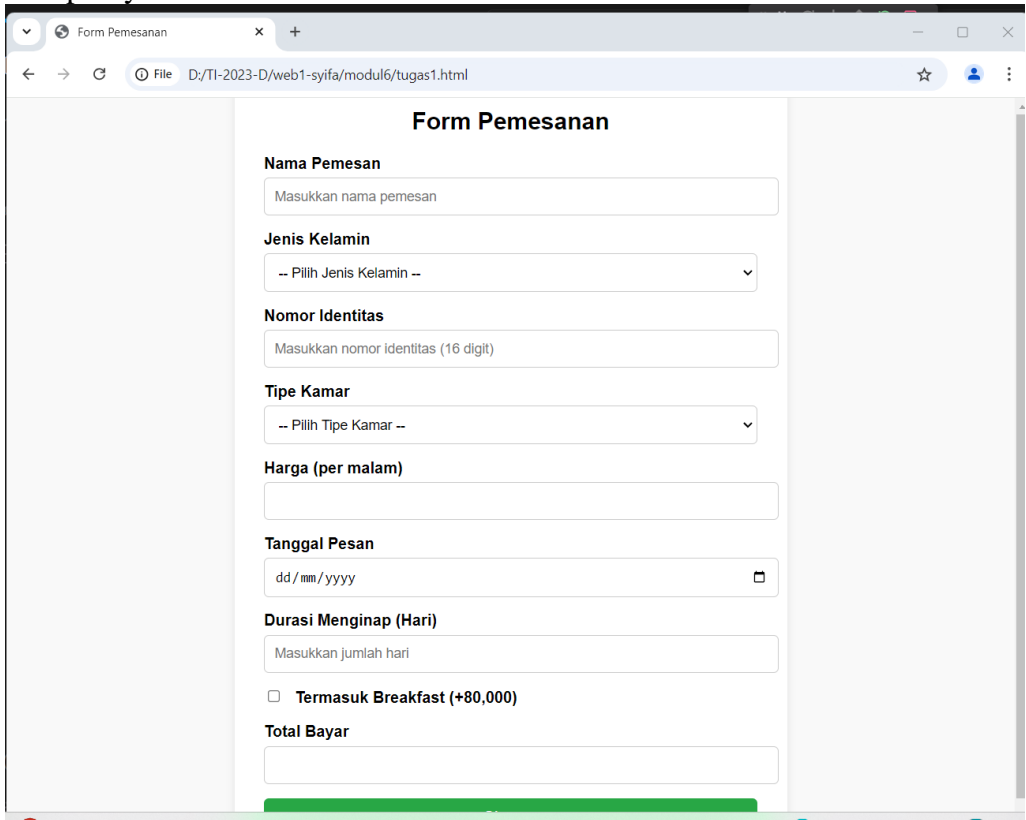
Form Pemesanan

File D:/TI-2023-D/web1-syifa/modul6/tugas1.html

Form Pemesanan

Nama Pemesan

Masukkan nama pemesan

Jenis Kelamin

-- Pilih Jenis Kelamin --

Nomor Identitas

Masukkan nomor identitas (16 digit)

Tipe Kamar

-- Pilih Tipe Kamar --

Harga (per malam)

Tanggal Pesan

dd/mm/yyyy

Durasi Menginap (Hari)

Masukkan jumlah hari

Termasuk Breakfast (+80,000)

Total Bayar

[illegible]